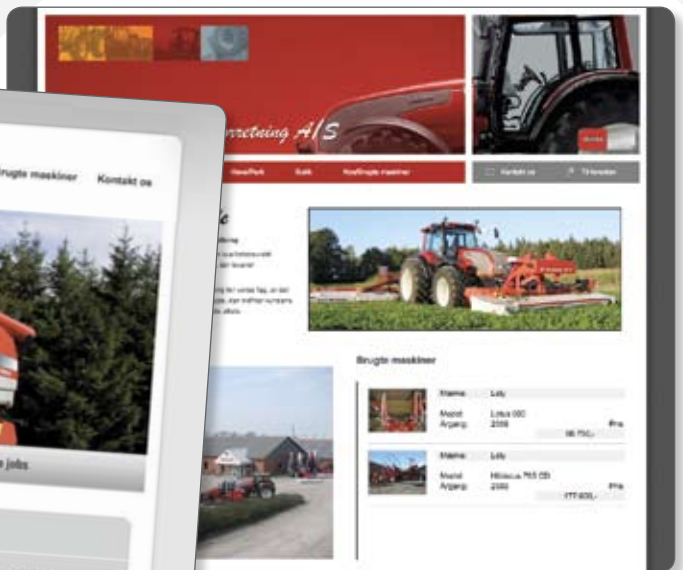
rugte maskiner

Kontakt os

e jobs

rretning A/S

Nyheder

Salg

Nye/Brugte maskiner

Kontakt os

Til forsiden

Brugte maskiner

Mærke: Lely

Model: Lotus 600

Årgang: 2006

Pris: 96.750,-

Mærke: Lely

Model: Hibiscus 765 CD

Årgang: 2000

Pris: 177.600,-